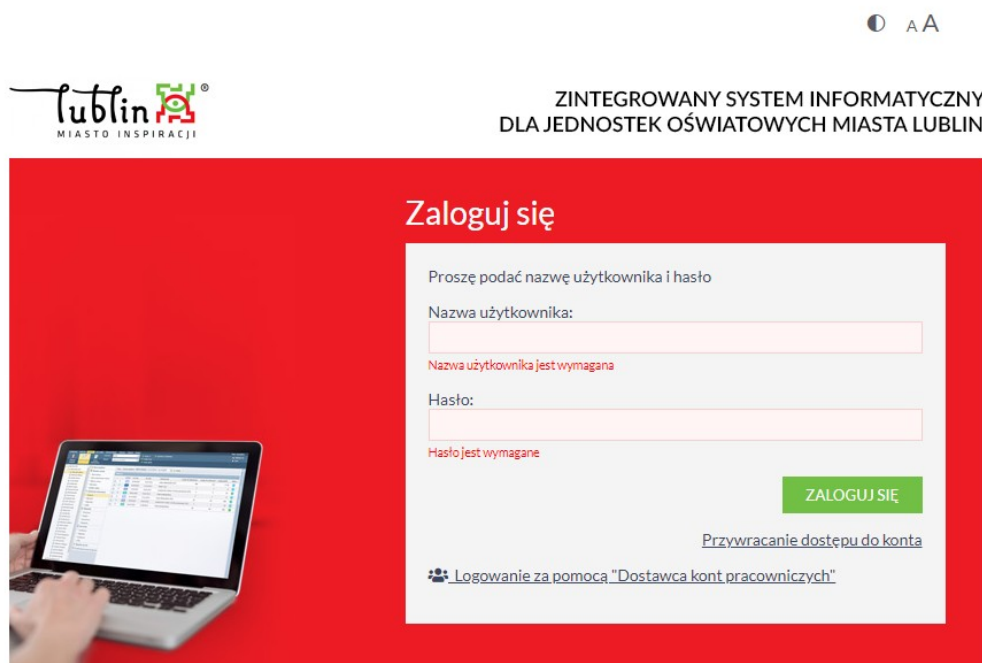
A A

lublin®
MIASTO INSPIRACJI

ZINTEGROWANY SYSTEM INFORMATYCZNY
DLA JEDNOSTEK OŚWIATOWYCH MIASTA LUBLIN

Zaloguj się

Proszę podać nazwę użytkownika i hasło

Nazwa użytkownika:

Nazwa użytkownika jest wymagana

Hasło:

Hasło jest wymagane

ZALOGUJ SIĘ

Przywracanie dostępu do konta

Logowanie za pomocą "Dostawca kont pracowniczych"